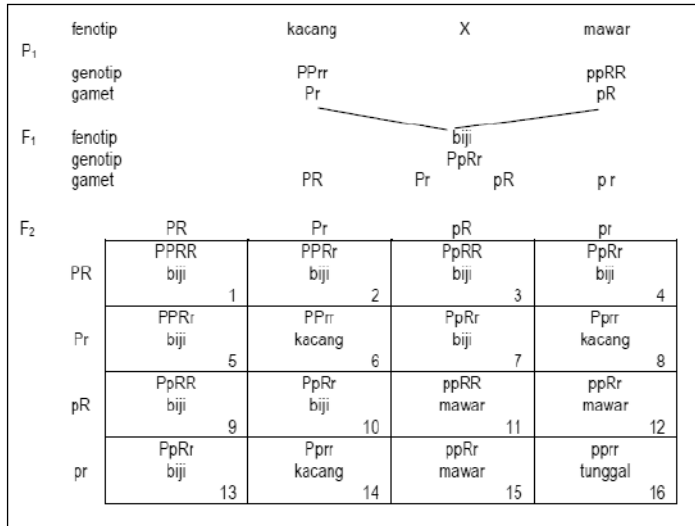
P$_1$ fenotip kacang X mawar

genotip PPrr ppRR

gamet Pr pR

F$_1$ fenotip biji

genotip PpRr

gamet PR Pr pR p r

F$_2$

| | PR | Pr | pR | pr |
|---|---|---|---|---|
| PR | PPRR biji 1 | PPRr biji 2 | PpRR biji 3 | PpRr biji 4 |
| Pr | PPRr biji 5 | PPrr kacang 6 | PpRr biji 7 | Pprr kacang 8 |
| pR | PpRR biji 9 | PpRr biji 10 | ppRR mawar 11 | ppRr mawar 12 |
| pr | PpRr biji 13 | Pprr kacang 14 | ppRr mawar 15 | pprr tunggal 16 |